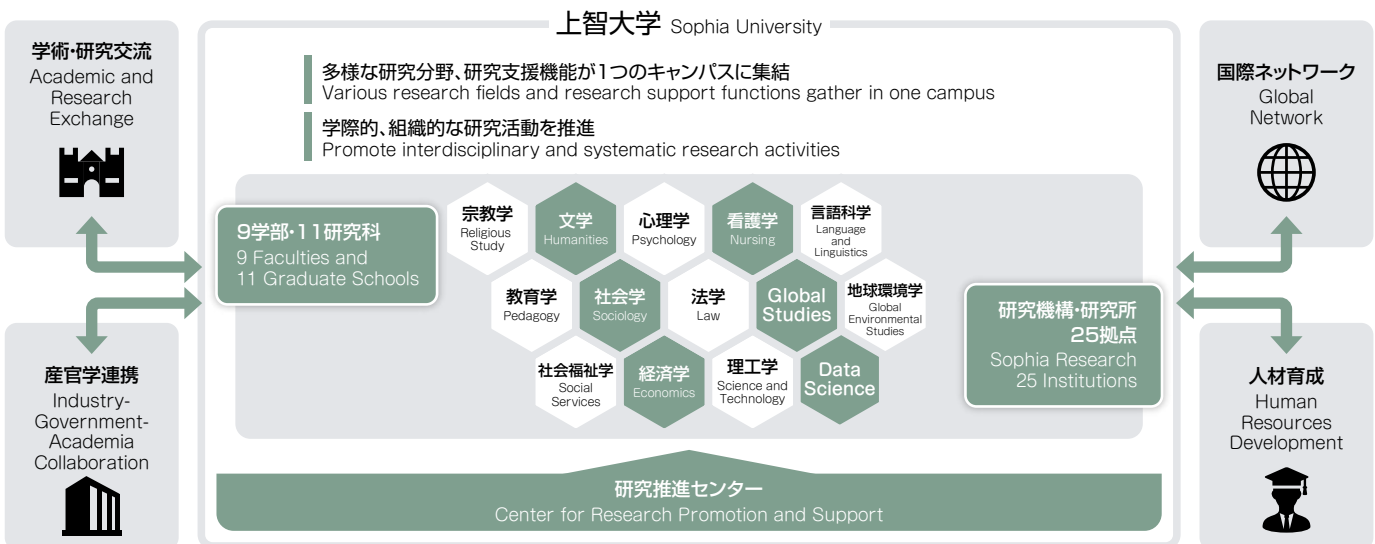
上智大学 Sophia University

学術・研究交流
Academic and Research Exchange

多様な研究分野、研究支援機能が1つのキャンパスに集結
Various research fields and research support functions gather in one campus

学際的、組織的な研究活動を推進
Promote interdisciplinary and systematic research activities

国際ネットワーク
Global Network

9学部・11研究科
9 Faculties and 11 Graduate Schools

宗教学
Religious Study

文学
Humanities

心理学
Psychology

看護学
Nursing

言語科学
Language and Linguistics

教育学
Pedagogy

社会学
Sociology

法学
Law

Global Studies

地球環境学
Global Environmental Studies

社会福祉学
Social Services

経済学
Economics

理工学
Science and Technology

Data Science

研究機構・研究所
25拠点
Sophia Research
25 Institutions

産官学連携
Industry-Government-Academia Collaboration

人材育成
Human Resources Development

研究推進センター
Center for Research Promotion and Support